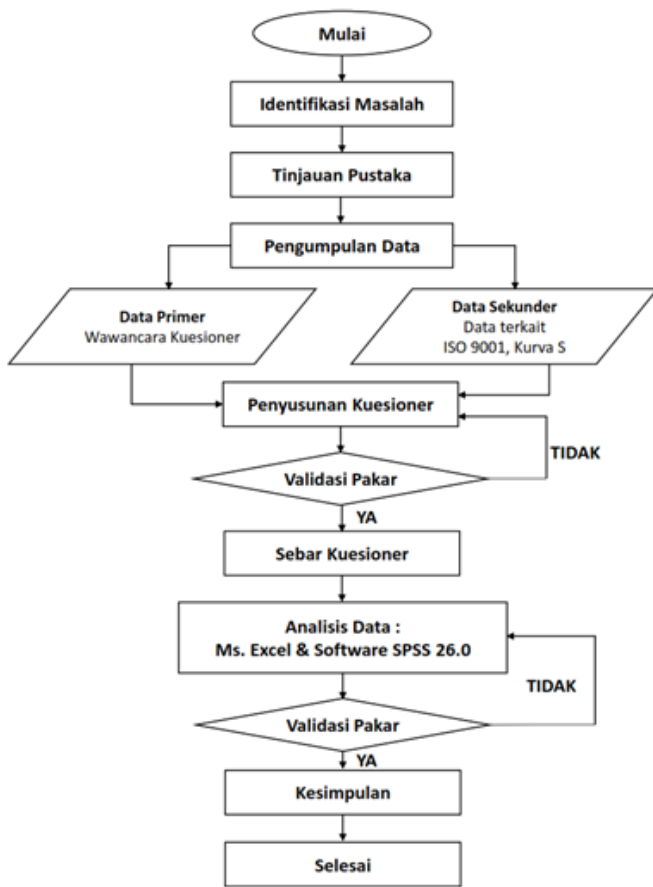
Mulai

Identifikasi Masalah

Tinjauan Pustaka

Pengumpulan Data

Data Primer
Wawancara Kuesioner

Data Sekunder
Data terkait
ISO 9001, Kurva S

Penyusunan Kuesioner

TIDAK

Validasi Pakar

YA

Sebar Kuesioner

Analisis Data :
Ms. Excel & Software SPSS 26.0

TIDAK

Validasi Pakar

YA

Kesimpulan

Selesai